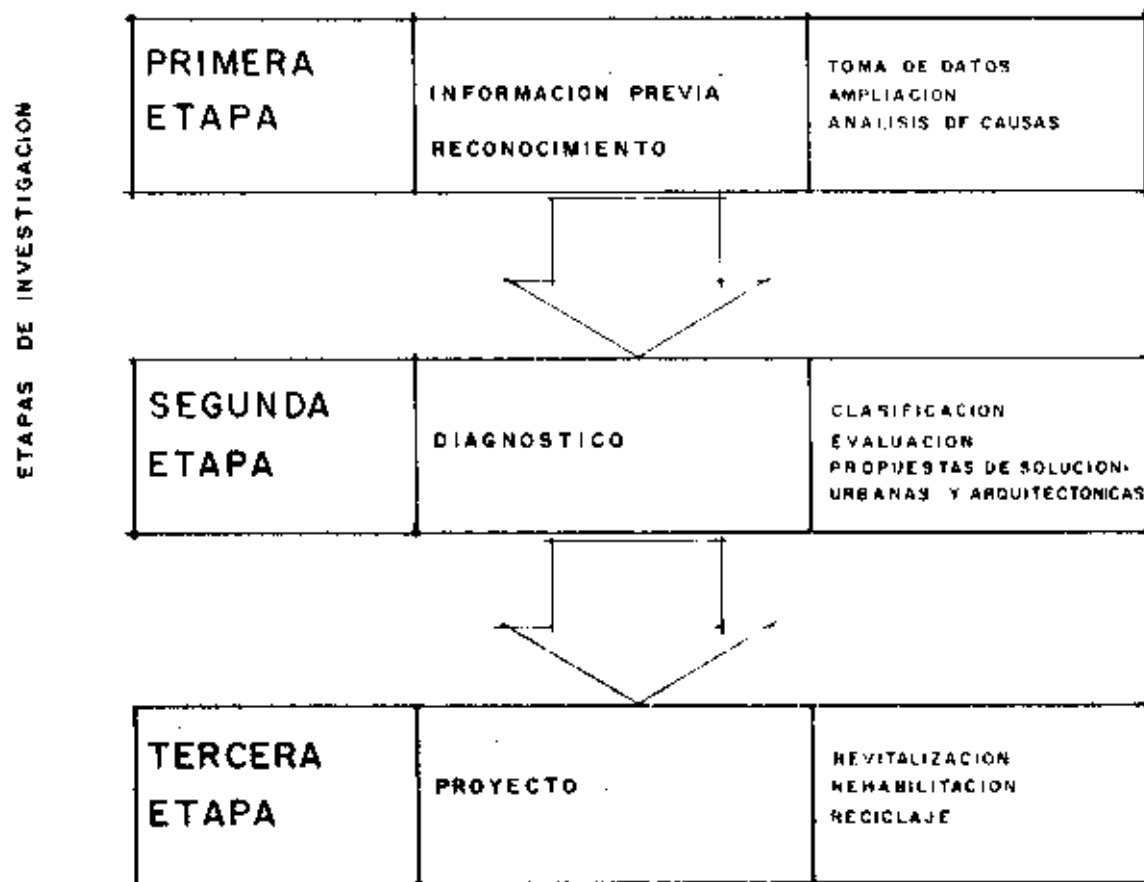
ETAPAS DE INVESTIGACION

| PRIMERA ETAPA | INFORMACION PREVIA RECONOCIMIENTO | TOMA DE DATOS AMPLIACION ANALISIS DE CAUSAS |
|---|---|---|

| SEGUNDA ETAPA | DIAGNOSTICO | CLASIFICACION EVALUACION PROPUESTAS DE SOLUCION URBANAS Y ARQUITECTONICAS |
|---|---|---|

| TERCERA ETAPA | PROYECTO | REVITALIZACION REHABILITACION RECICLAJE |
|---|---|---|